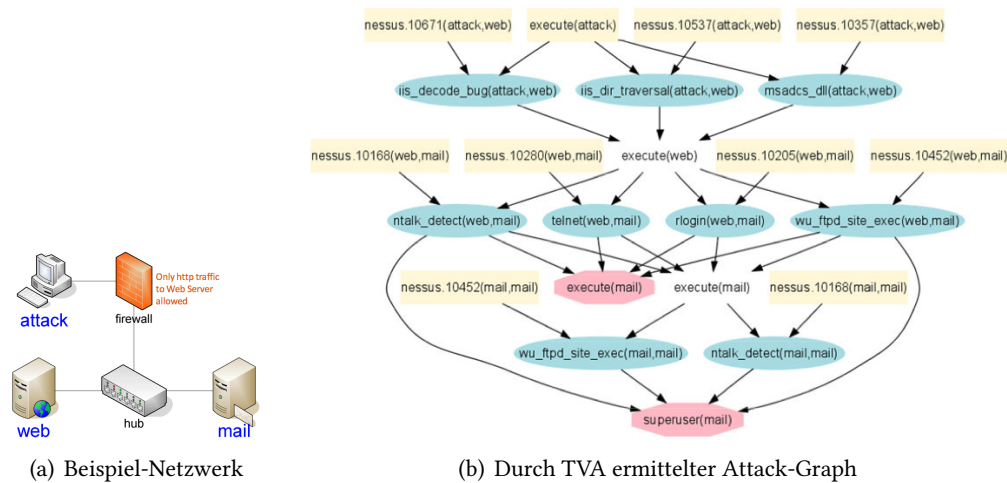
Only http traffic to Web Server allowed

attack

firewall

web

hub

mail

(a) Beispiel-Netzwerk

nessus.10671(attack,web)

execute(attack)

nessus.10537(attack,web)

nessus.10357(attack,web)

iis_decode_bug(attack,web)

iis_dir_traversal(attack,web)

msadcs_dll(attack,web)

nessus.10168(web,mail)

nessus.10280(web,mail)

execute(web)

nessus.10205(web,mail)

nessus.10452(web,mail)

ntalk_detect(web,mail)

telnet(web,mail)

rlogin(web,mail)

wu_ftpd_site_exec(web,mail)

nessus.10452(mail,mail)

execute(mail)

execute(mail)

nessus.10168(mail,mail)

wu_ftpd_site_exec(mail,mail)

ntalk_detect(mail,mail)

superuser(mail)

(b) Durch TVA ermittelter Attack-Graph